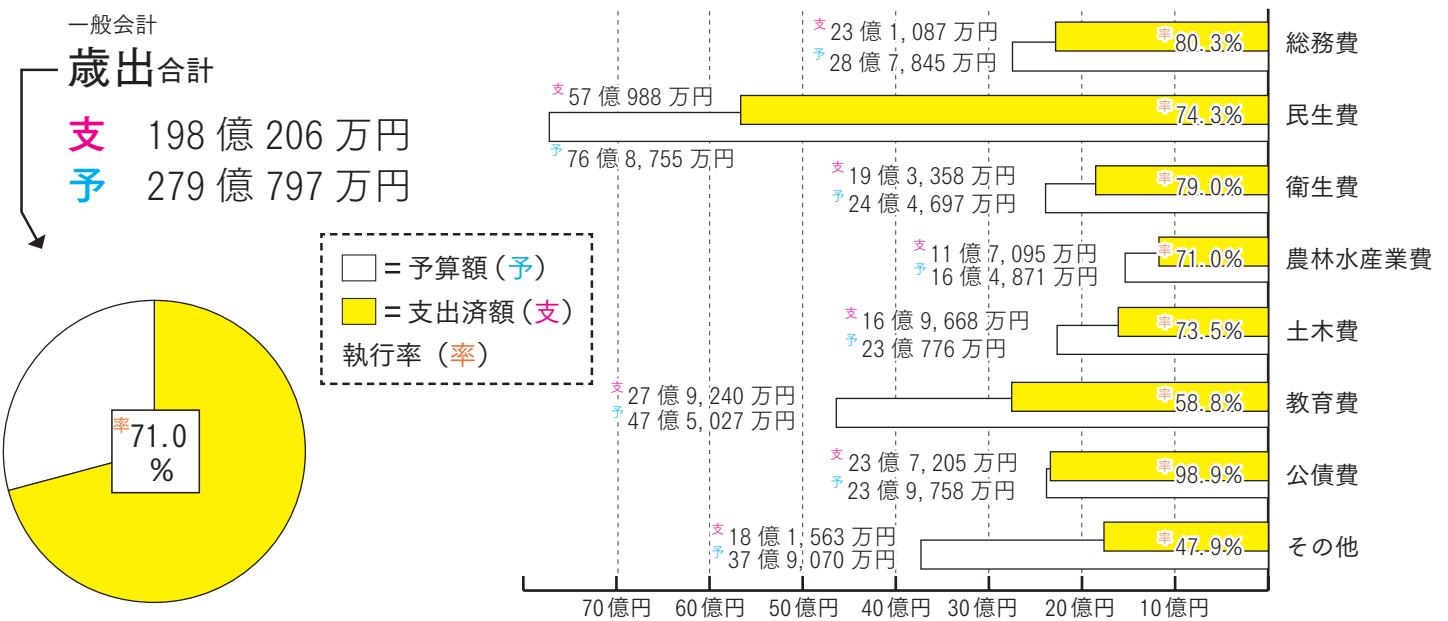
一般会計
歳出合計
支 198 億 206 万円
予 279 億 797 万円

= 予算額（予）
= 支出済額（支）
執行率（率）

率71.0%

支23 億 1,087 万円
予28 億 7,845 万円
率80.3%
総務費

支57 億 988 万円
予76 億 8,755 万円
率74.3%
民生費

支19 億 3,358 万円
予24 億 4,697 万円
率79.0%
衛生費

支11 億 7,095 万円
予16 億 4,871 万円
率71.0%
農林水産業費

支16 億 9,668 万円
予23 億 776 万円
率73.5%
土木費

支27 億 9,240 万円
予47 億 5,027 万円
率58.8%
教育費

支23 億 7,205 万円
予23 億 9,758 万円
率98.9%
公債費

支18 億 1,563 万円
予37 億 9,070 万円
率47.9%
その他

70億円 60億円 50億円 40億円 30億円 20億円 10億円